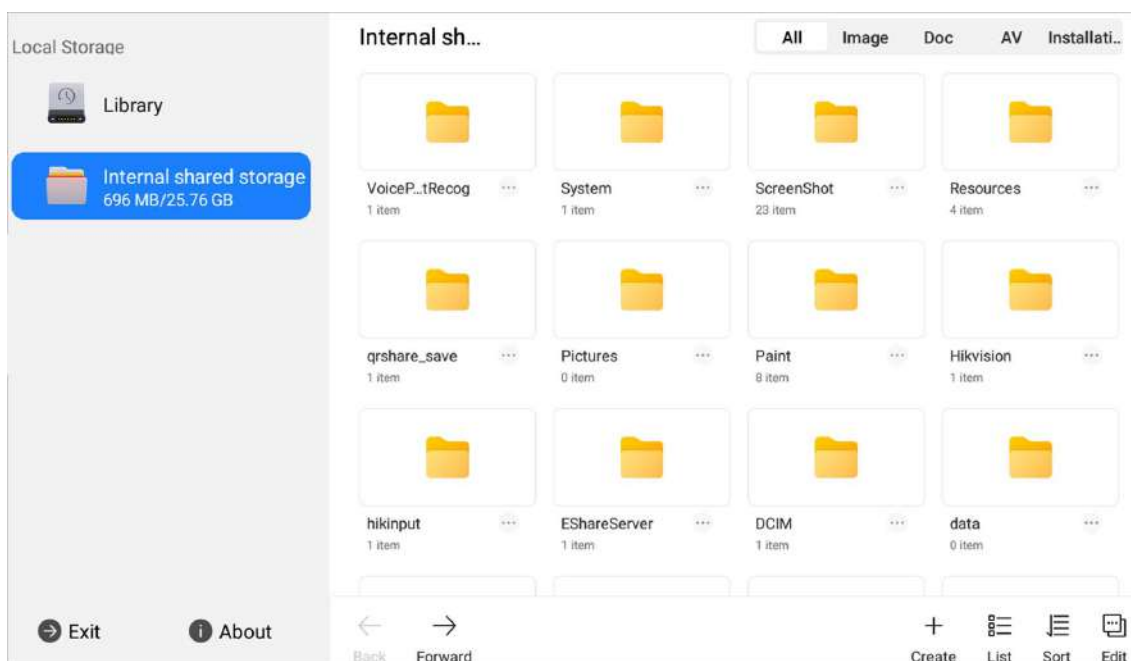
Local Storage

Library

Internal shared storage
696 MB/25.76 GB

Internal sh...

All Image Doc AV Installati..

VoiceP...tRecog
1 item

System
1 item

ScreenShot
23 item

Resources
4 item

qrshare_save
1 item

Pictures
0 item

Paint
8 item

Hikvision
1 item

hikinput
1 item

EShareServer
1 item

DCIM
1 item

data
0 item

Exit

About

Back

Forward

Create

List

Sort

Edit